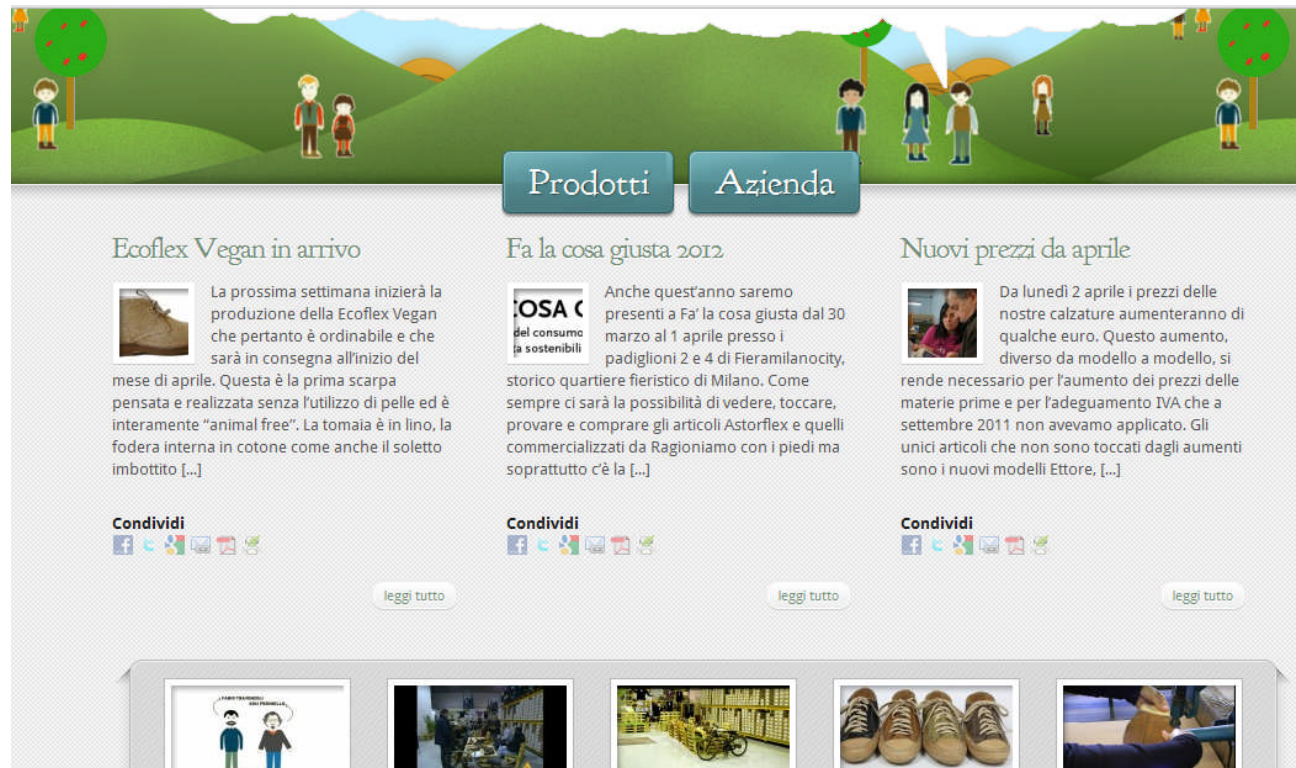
Prodotti Azienda

Ecoflex Vegan in arrivo

La prossima settimana inizierà la produzione della Ecoflex Vegan che pertanto è ordinabile e che sarà in consegna all'inizio del mese di aprile. Questa è la prima scarpa pensata e realizzata senza l'utilizzo di pelle ed è interamente "animal free". La tomaia è in lino, la fodera interna in cotone come anche il soletto imbottito [...]

Condividi

leggi tutto

Fa la cosa giusta 2012

COSA G
del consumo
a sostenibili

Anche quest'anno saremo presenti a Fa' la cosa giusta dal 30 marzo al 1 aprile presso i padiglioni 2 e 4 di Fieramilanocity, storico quartiere fieristico di Milano. Come sempre ci sarà la possibilità di vedere, toccare, provare e comprare gli articoli Astorflex e quelli commercializzati da Ragioniamo con i piedi ma soprattutto c'è la [...]

Condividi

leggi tutto

Nuovi prezzi da aprile

Da lunedì 2 aprile i prezzi delle nostre calzature aumenteranno di qualche euro. Questo aumento, diverso da modello a modello, si rende necessario per l'aumento dei prezzi delle materie prime e per l'adeguamento IVA che a settembre 2011 non avevamo applicato. Gli unici articoli che non sono toccati dagli aumenti sono i nuovi modelli Ettore, [...]

Condividi

leggi tutto